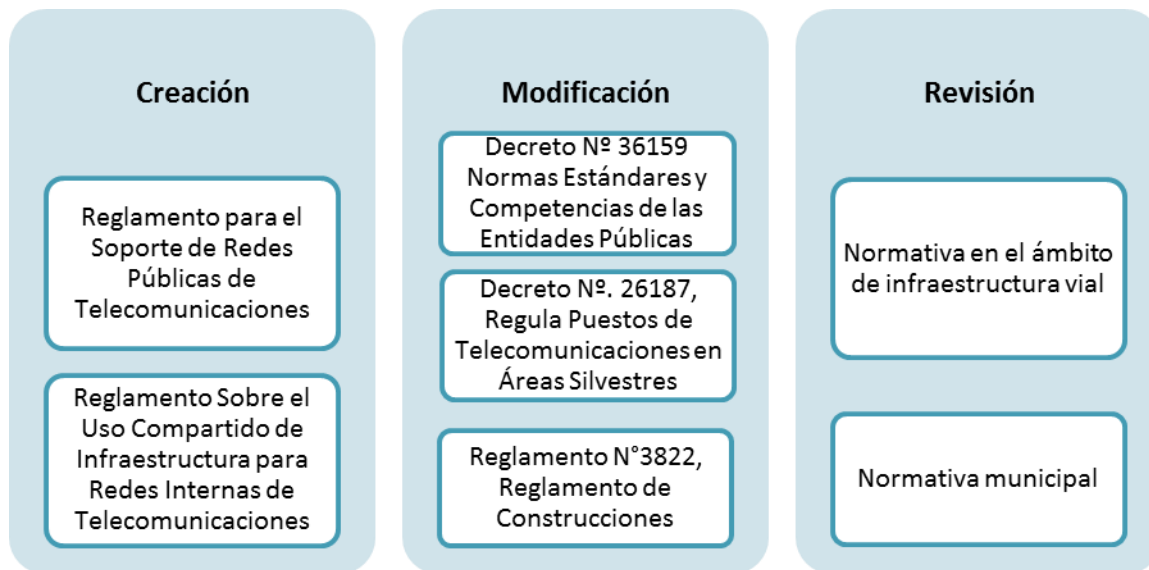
Creación

Reglamento para el Soporte de Redes Públicas de Telecomunicaciones

Reglamento Sobre el Uso Compartido de Infraestructura para Redes Internas de Telecomunicaciones

Modificación

Decreto Nº 36159 Normas Estándares y Competencias de las Entidades Públicas

Decreto Nº. 26187, Regula Puestos de Telecomunicaciones en Áreas Silvestres

Reglamento N°3822, Reglamento de Construcciones

Revisión

Normativa en el ámbito de infraestructura vial

Normativa municipal